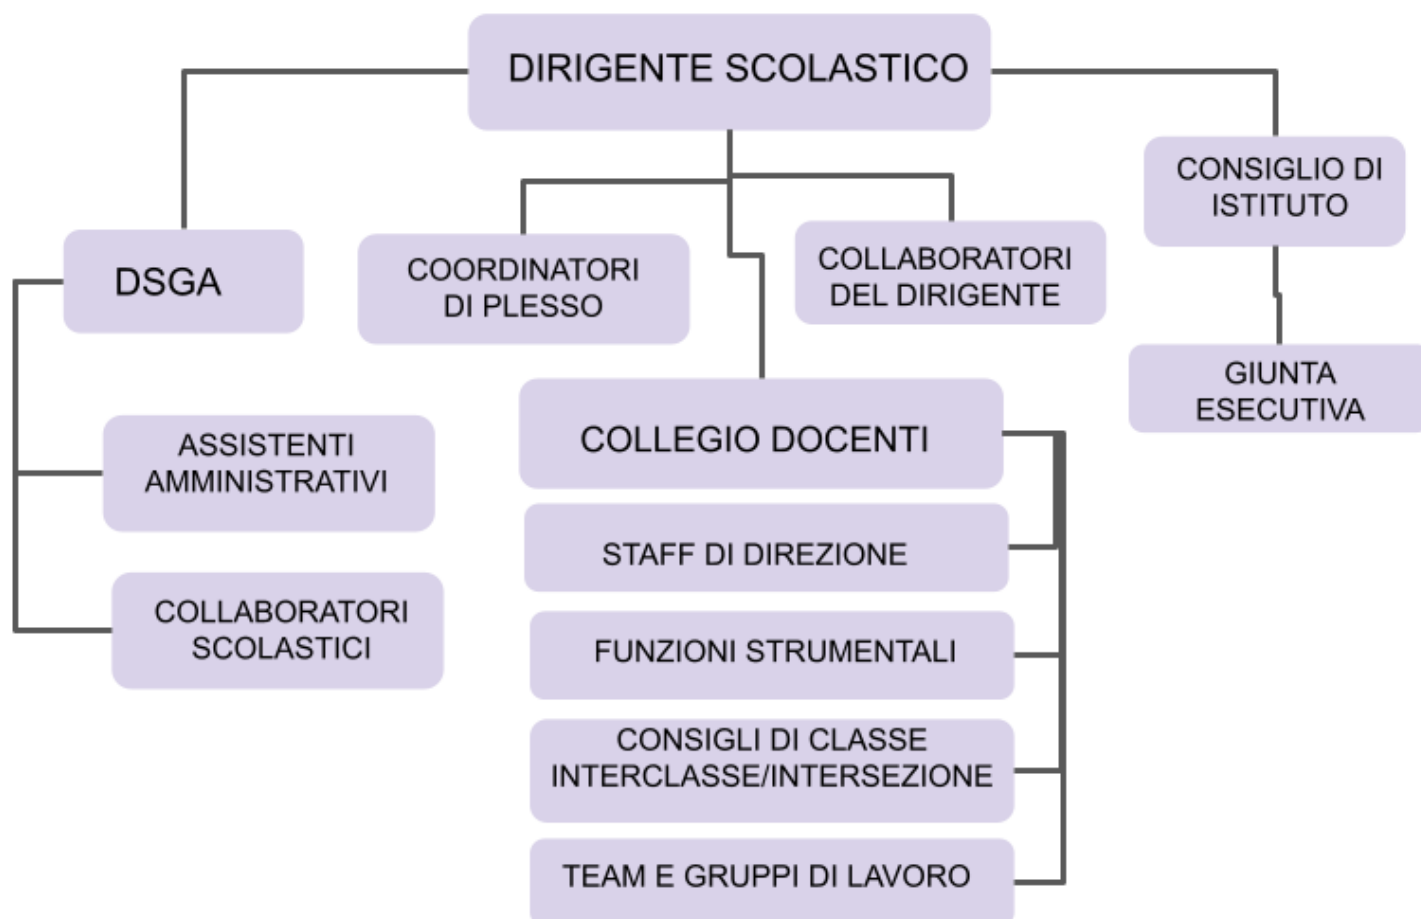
DIRIGENTE SCOLASTICO

DSGA

COORDINATORI DI PLESSO

COLLABORATORI DEL DIRIGENTE

CONSIGLIO DI ISTITUTO

GIUNTA ESECUTIVA

ASSISTENTI AMMINISTRATIVI

COLLABORATORI SCOLASTICI

COLLEGIO DOCENTI

STAFF DI DIREZIONE

FUNZIONI STRUMENTALI

CONSIGLI DI CLASSE INTERCLASSE/INTERSEZIONE

TEAM E GRUPPI DI LAVORO